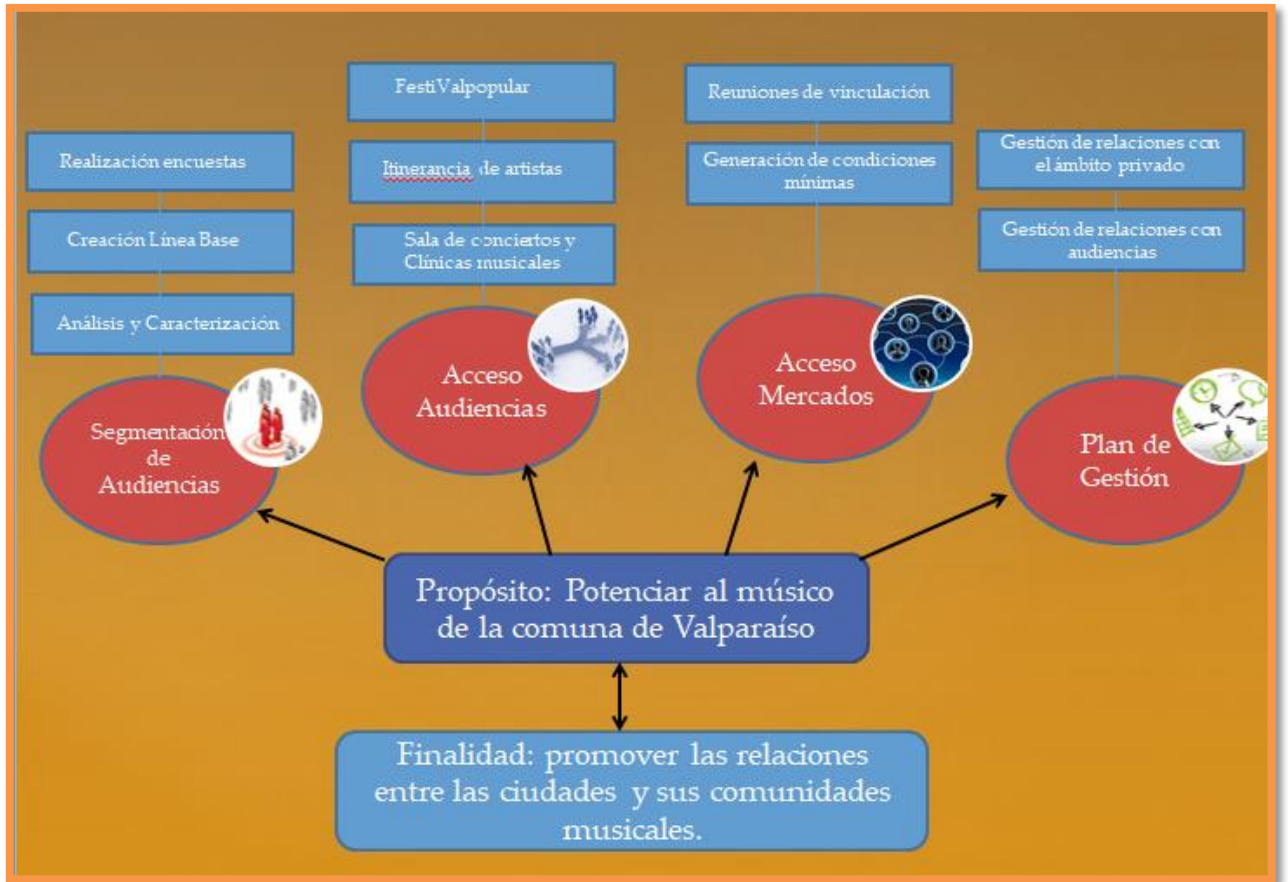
Realización encuestas

Creación Línea Base

Análisis y Caracterización

Segmentación de Audiencias

FestiValpopular

Itinerancia de artistas

Sala de conciertos y Clínicas musicales

Acceso Audiencias

Reuniones de vinculación

Generación de condiciones mínimas

Acceso Mercados

Gestión de relaciones con el ámbito privado

Gestión de relaciones con audiencias

Plan de Gestión

Propósito: Potenciar al músico de la comuna de Valparaíso

Finalidad: promover las relaciones entre las ciudades y sus comunidades musicales.